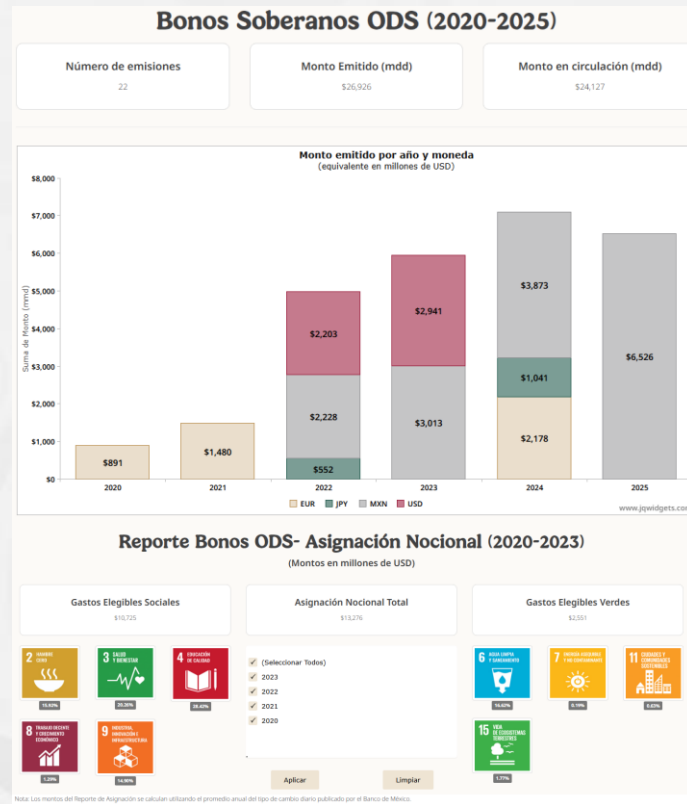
Bonos Soberanos ODS (2020-2025)

Número de emisiones
22

Monto Emitido (mdd)
$26,926

Monto en circulación (mdd)
$24,127

Monto emitido por año y moneda
(equivalente en millones de USD)

$8,000
$7,000
$6,000
$5,000
$4,000
$3,000
$2,000
$1,000
$0

Suma de Monto (mmd)

$891
$1,480
$552
$2,228
$2,203
$3,013
$2,941
$2,178
$1,041
$3,873
$6,526

2020
2021
2022
2023
2024
2025

EUR JPY MXN USD

www.jqwidgets.com

Reporte Bonos ODS- Asignación Nocional (2020-2023)
(Montos en millones de USD)

Gastos Elegibles Sociales
$10,725

Asignación Nocional Total
$13,276

Gastos Elegibles Verdes
$2,551

2 HAMBRE CERO
10.93%

3 SALUD Y BIENESTAR
35.35%

4 EDUCACIÓN DE CALIDAD
26.42%

8 TRABAJO DECENTE Y CRECIMIENTO ECONÓMICO
1.39%

9 INDUSTRIA, INNOVACIÓN E INFRAESTRUCTURA
14.90%

(Seleccionar Todos)
2023
2022
2021
2020

6 AGUA LIMPIA Y SANEAMIENTO
16.62%

7 ENERGÍA ASEQUIBLE Y NO CONTAMINANTE
0.19%

11 CIUDADES Y COMUNIDADES SOSTENIBLES
0.63%

15 VIDA DE ECOSISTEMAS TERRESTRES
1.77%

Aplicar
Limpiar

Nota: Los montos del Reporte de Asignación se calculan utilizando el promedio anual del tipo de cambio diario publicado por el Banco de México.